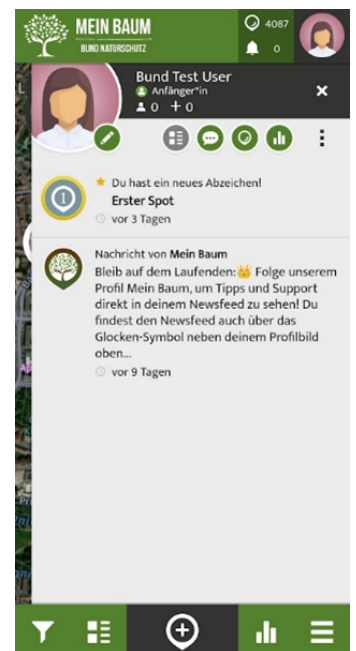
MEIN BAUM
BUND NATURSCHUTZ

4087
0

Bund Test User
Anfänger*in
0 + 0

Du hast ein neues Abzeichen!
Erster Spot
vor 3 Tagen

Nachricht von Mein Baum
Bleib auf dem Laufenden: 👑 Folge unserem Profil Mein Baum, um Tipps und Support direkt in deinem Newsfeed zu sehen! Du findest den Newsfeed auch über das Glocken-Symbol neben deinem Profilbild oben...
vor 9 Tagen